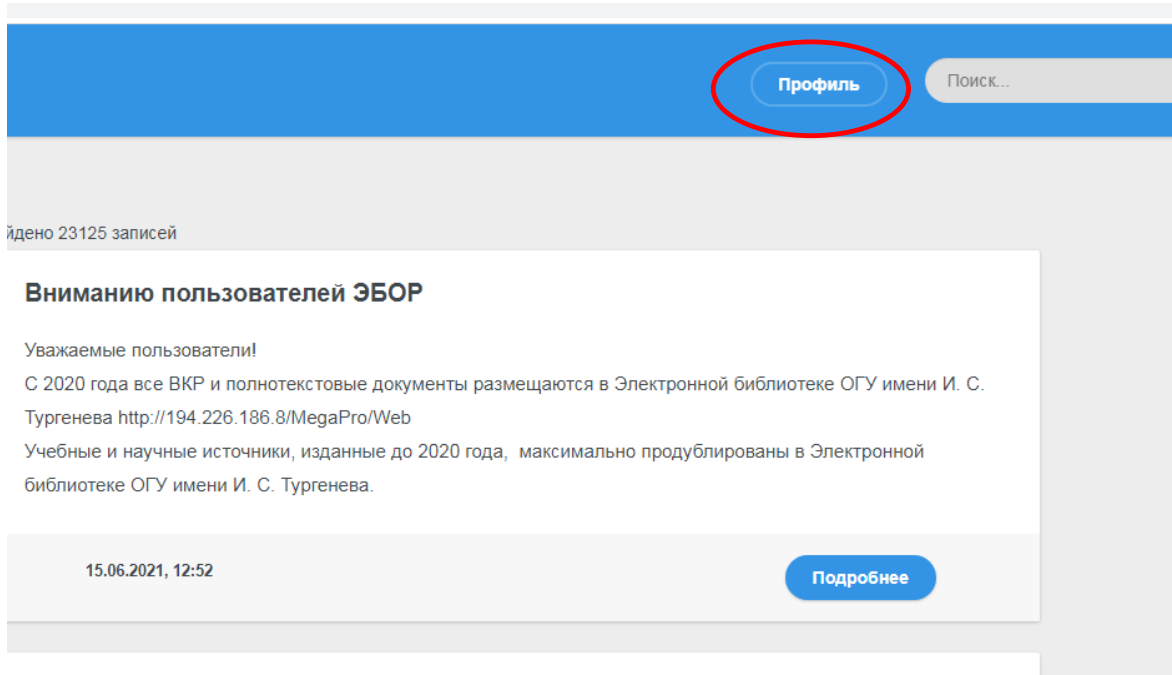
Профиль

Поиск...

йдено 23125 записей

Вниманию пользователей ЭБОР

Уважаемые пользователи!
С 2020 года все ВКР и полнотекстовые документы размещаются в Электронной библиотеке ОГУ имени И. С. Тургенева http://194.226.186.8/MegaPro/Web
Учебные и научные источники, изданные до 2020 года, максимально продублированы в Электронной библиотеке ОГУ имени И. С. Тургенева.

15.06.2021, 12:52

Подробнее